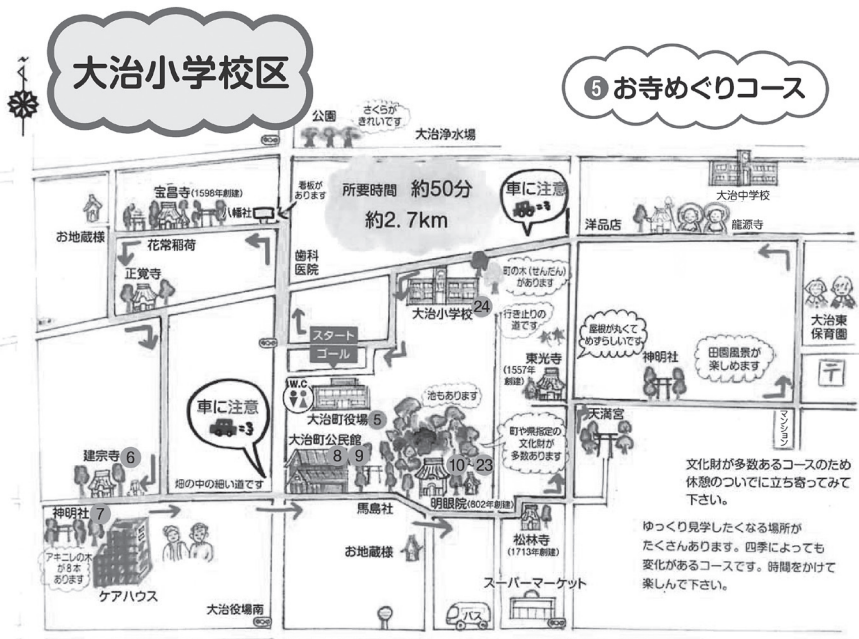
大治小学校区

❺お寺めぐりコース

公園
さくらがきれいです
大治浄水場
宝昌寺(1598年創建)
看板があります
幡社
所要時間　約50分
約2.7km
車に注意
大治中学校
洋品店
龍源寺
お地蔵様
花常稲荷
歯科医院
正覚寺
町の木(せんだん)があります
行き止りの道です
大治小学校 24
屋根が丸くてめずらしいです
大治東保育園
神明社
田園風景が楽しめます
スタート
ゴール
東光寺(1557年創建)
W.C
大治町役場 5
池もあります
車に注意
大治町公民館 8 9
町や県指定の文化財が多数あります
天満宮
マンション
建宗寺 6
畑の中の細い道です
10 23
文化財が多数あるコースのため休憩のついでに立ち寄ってみて下さい。
明眼院(802年創建)
馬島社
神明社 7
松林寺(1713年創建)
ゆっくり見学したくなる場所がたくさんあります。四季によっても変化があるコースです。時間をかけて楽しんで下さい。
アキニレの木が8本あります
お地蔵様
スーパーマーケット
ケアハウス
バス
大治役場南